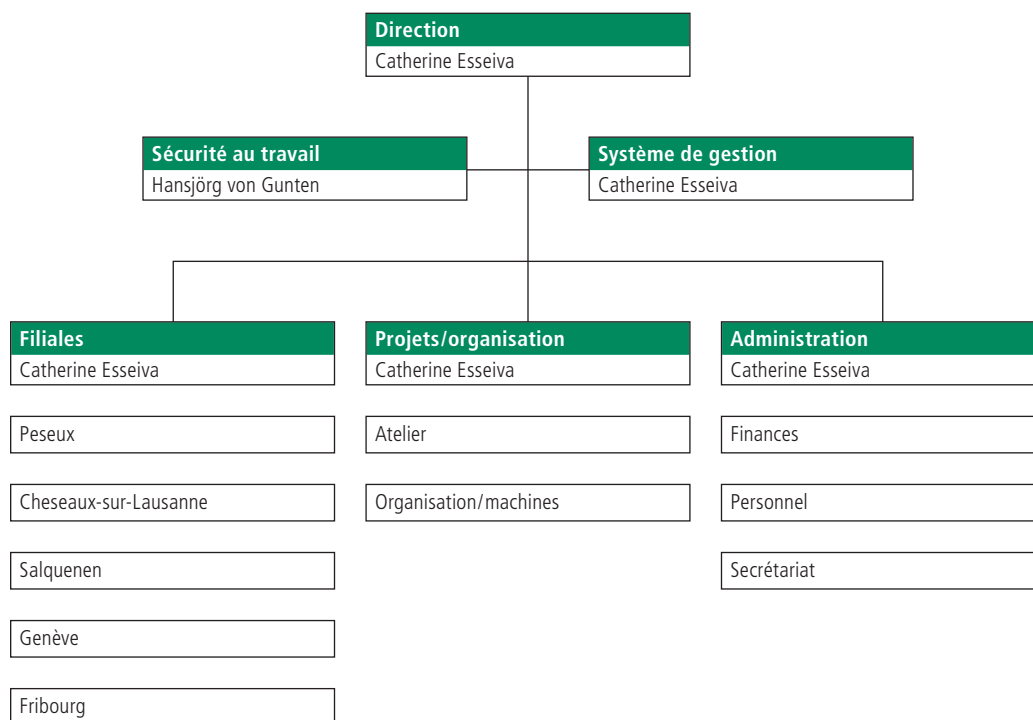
Direction
Catherine Esseiva

Sécurité au travail
Hansjörg von Gunten

Système de gestion
Catherine Esseiva

Filiales
Catherine Esseiva

Peseux

Cheseaux-sur-Lausanne

Salquenen

Genève

Fribourg

Projets/organisation
Catherine Esseiva

Atelier

Organisation/machines

Administration
Catherine Esseiva

Finances

Personnel

Secrétariat